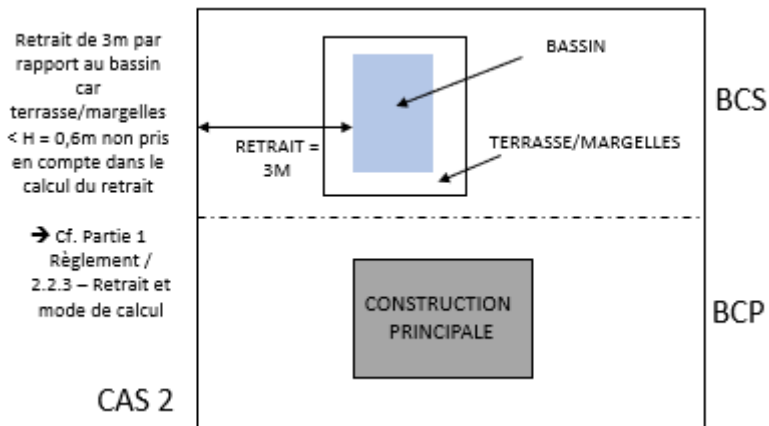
Retrait de 3m par rapport au bassin car terrasse/margelles < H = 0,6m non pris en compte dans le calcul du retrait

➔ Cf. Partie 1 Règlement / 2.2.3 – Retrait et mode de calcul

CAS 2

BASSIN

RETRAIT = 3M

TERRASSE/MARGELLES

BCS

CONSTRUCTION PRINCIPALE

BCP